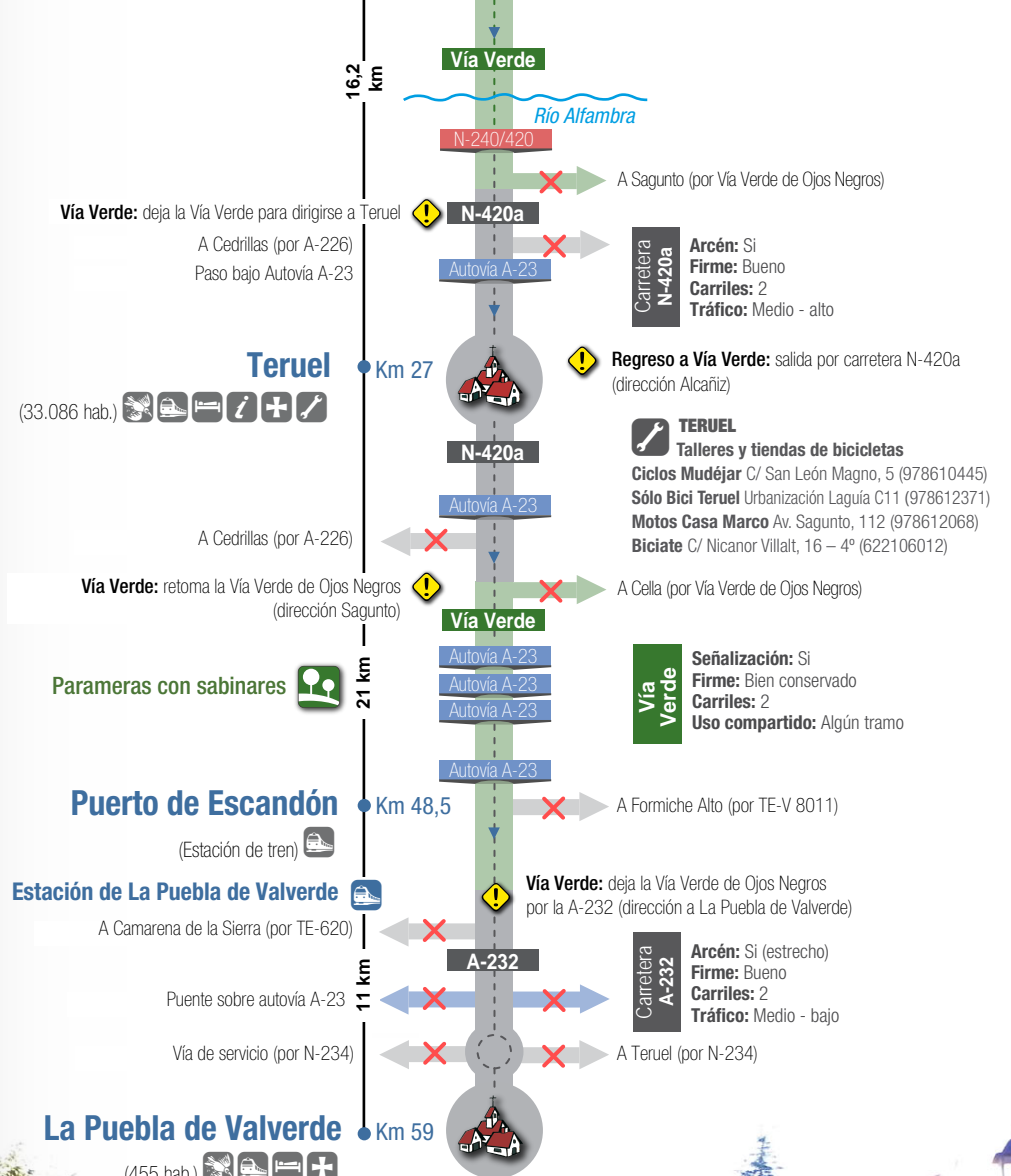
16,2 km

Vía Verde

Río Alfambra

N-240/420

A Sagunto (por Vía Verde de Ojos Negros)

Vía Verde: deja la Vía Verde para dirigirse a Teruel

N-420a

A Cedrillas (por A-226)

Paso bajo Autovía A-23

Autovía A-23

Carretera N-420a

Arcén: Si
Firme: Bueno
Carriles: 2
Tráfico: Medio - alto

Teruel

Km 27

(33.086 hab.)

Regreso a Vía Verde: salida por carretera N-420a (dirección Alcañiz)

TERUEL
Talleres y tiendas de bicicletas
Ciclos Mudéjar C/ San León Magno, 5 (978610445)
Sólo Bici Teruel Urbanización Laguía C11 (978612371)
Motos Casa Marco Av. Sagunto, 112 (978612068)
Biciate C/ Nicanor Villalt, 16 – 4º (622106012)

N-420a

Autovía A-23

A Cedrillas (por A-226)

Vía Verde: retoma la Vía Verde de Ojos Negros (dirección Sagunto)

A Cella (por Vía Verde de Ojos Negros)

Vía Verde

Autovía A-23
Autovía A-23
Autovía A-23

Parameras con sabinares

21 km

Vía Verde

Señalización: Si
Firme: Bien conservado
Carriles: 2
Uso compartido: Algún tramo

Autovía A-23

Puerto de Escandón

Km 48,5

A Formiche Alto (por TE-V 8011)

(Estación de tren)

Estación de La Puebla de Valverde

Vía Verde: deja la Vía Verde de Ojos Negros por la A-232 (dirección a La Puebla de Valverde)

A Camarena de la Sierra (por TE-620)

A-232

11 km

Carretera A-232

Arcén: Si (estrecho)
Firme: Bueno
Carriles: 2
Tráfico: Medio - bajo

Puente sobre autovía A-23

Vía de servicio (por N-234)

A Teruel (por N-234)

La Puebla de Valverde

Km 59

(455 hab.)